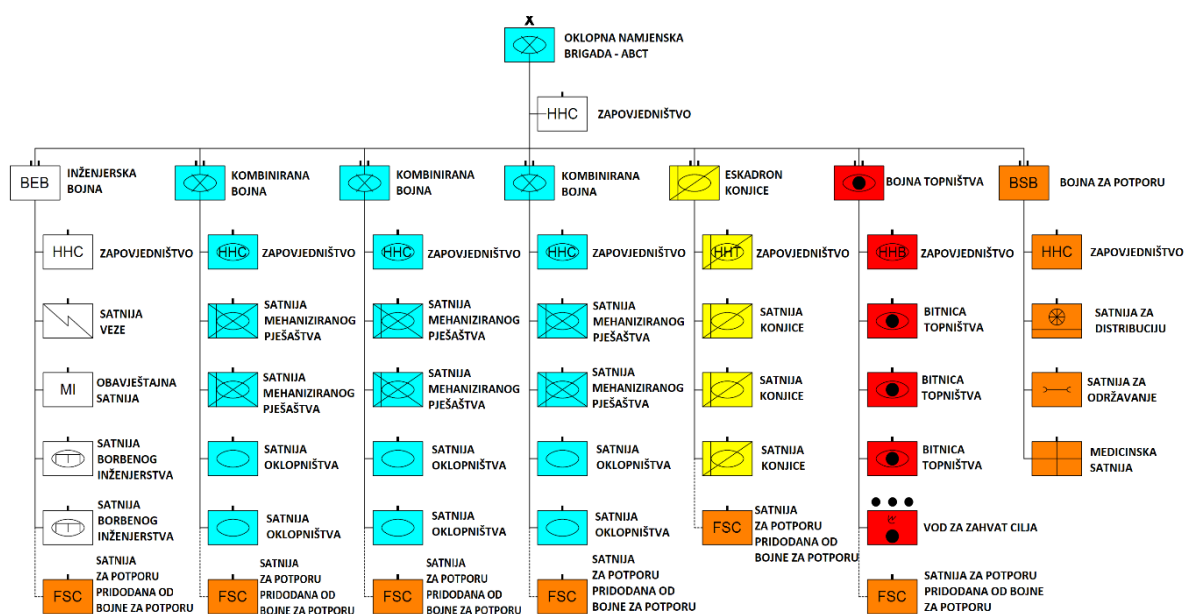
X
OKLOPNA NAMJENSKA BRIGADA - ABCT

HHC ZAPOVJEDNIŠTVO

BEB INŽENJERSKA BOJNA
HHC ZAPOVJEDNIŠTVO
SATNIJA VEZE
MI OBAVJEŠTAJNA SATNIJA
SATNIJA BORBENOG INŽENJERSTVA
SATNIJA BORBENOG INŽENJERSTVA
FSC SATNIJA ZA POTPORU PRIDODANA OD BOJNE ZA POTPORU

KOMBINIRANA BOJNA
HHC ZAPOVJEDNIŠTVO
SATNIJA MEHANIZIRANOG PJEŠAŠTVA
SATNIJA MEHANIZIRANOG PJEŠAŠTVA
SATNIJA OKLOPNIŠTVA
SATNIJA OKLOPNIŠTVA
FSC SATNIJA ZA POTPORU PRIDODANA OD BOJNE ZA POTPORU

KOMBINIRANA BOJNA
HHC ZAPOVJEDNIŠTVO
SATNIJA MEHANIZIRANOG PJEŠAŠTVA
SATNIJA MEHANIZIRANOG PJEŠAŠTVA
SATNIJA OKLOPNIŠTVA
SATNIJA OKLOPNIŠTVA
FSC SATNIJA ZA POTPORU PRIDODANA OD BOJNE ZA POTPORU

KOMBINIRANA BOJNA
HHC ZAPOVJEDNIŠTVO
SATNIJA MEHANIZIRANOG PJEŠAŠTVA
SATNIJA MEHANIZIRANOG PJEŠAŠTVA
SATNIJA OKLOPNIŠTVA
SATNIJA OKLOPNIŠTVA
FSC SATNIJA ZA POTPORU PRIDODANA OD BOJNE ZA POTPORU

ESKADRON KONJICE
HHT ZAPOVJEDNIŠTVO
SATNIJA KONJICE
SATNIJA KONJICE
SATNIJA KONJICE
FSC SATNIJA ZA POTPORU PRIDODANA OD BOJNE ZA POTPORU

BOJNA TOPNIŠTVA
HHB ZAPOVJEDNIŠTVO
BITNICA TOPNIŠTVA
BITNICA TOPNIŠTVA
BITNICA TOPNIŠTVA
VOD ZA ZAHVAT CILJA
FSC SATNIJA ZA POTPORU PRIDODANA OD BOJNE ZA POTPORU

BSB BOJNA ZA POTPORU
HHC ZAPOVJEDNIŠTVO
SATNIJA ZA DISTRIBUCIJU
SATNIJA ZA ODRŽAVANJE
MEDICINSKA SATNIJA